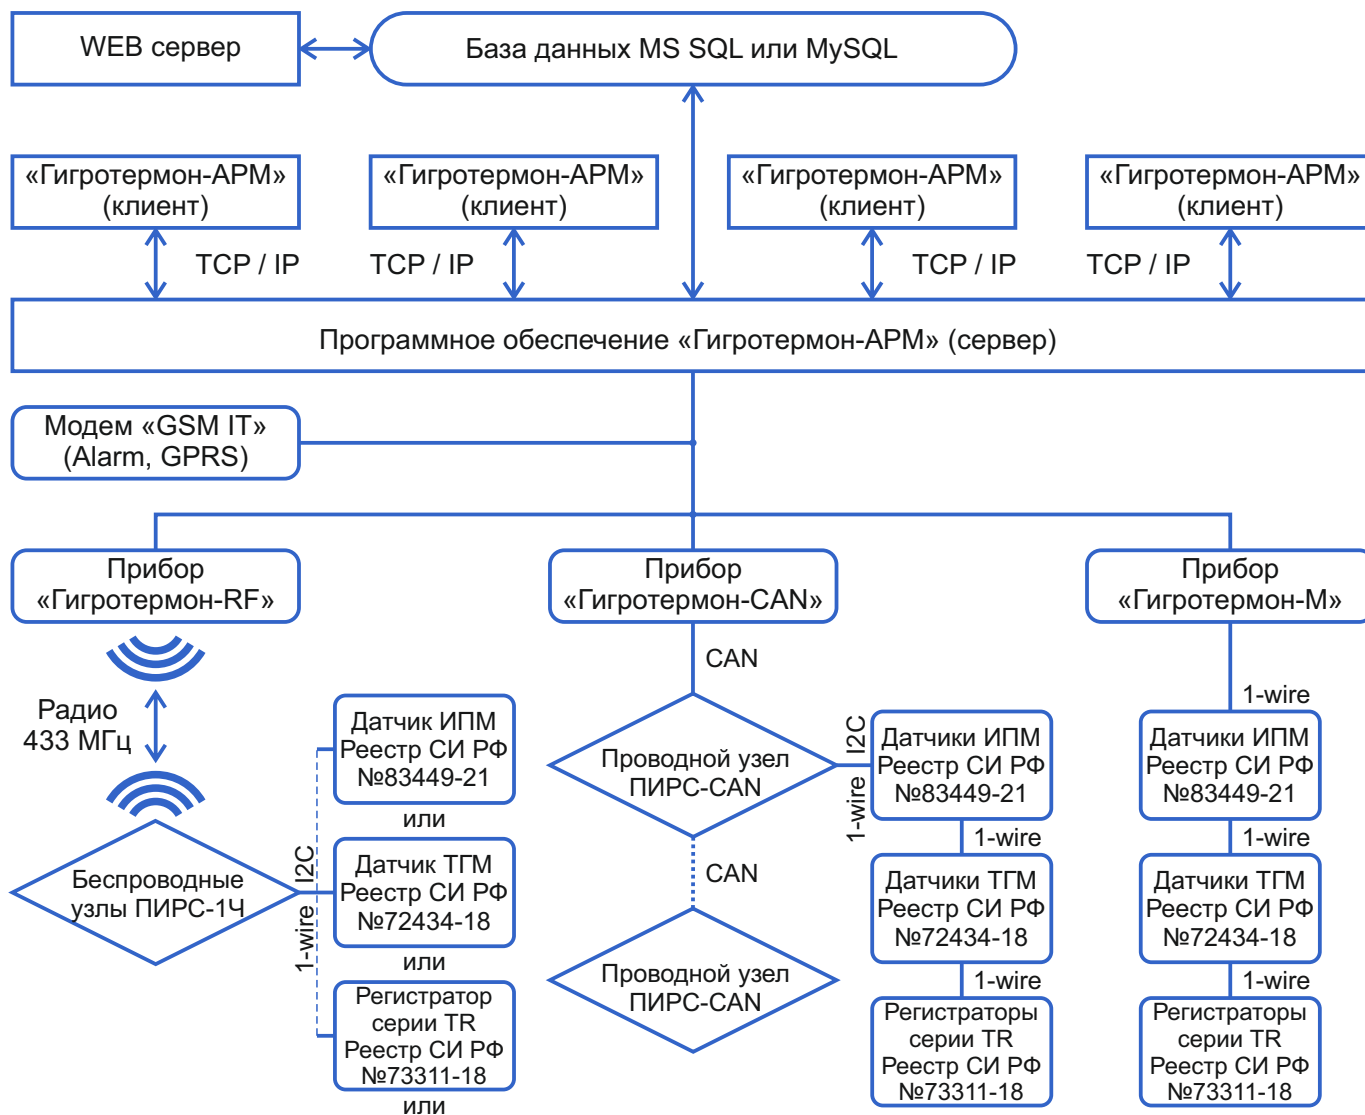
WEB сервер

База данных MS SQL или MySQL

«Гигротермон-АРМ» (клиент)

«Гигротермон-АРМ» (клиент)

«Гигротермон-АРМ» (клиент)

«Гигротермон-АРМ» (клиент)

TCP / IP

TCP / IP

TCP / IP

TCP / IP

Программное обеспечение «Гигротермон-АРМ» (сервер)

Модем «GSM IT» (Alarm, GPRS)

Прибор «Гигротермон-RF»

Прибор «Гигротермон-CAN»

Прибор «Гигротермон-М»

Радио 433 МГц

Беспроводные узлы ПИРС-1Ч

I2C

1-wire

Датчик ИПМ Реестр СИ РФ №83449-21

или

Датчик ТГМ Реестр СИ РФ №72434-18

или

Регистратор серии TR Реестр СИ РФ №73311-18

или

CAN

Проводной узел ПИРС-CAN

CAN

Проводной узел ПИРС-CAN

I2C

1-wire

Датчики ИПМ Реестр СИ РФ №83449-21

1-wire

Датчики ТГМ Реестр СИ РФ №72434-18

1-wire

Регистраторы серии TR Реестр СИ РФ №73311-18

1-wire

Датчики ИПМ Реестр СИ РФ №83449-21

1-wire

Датчики ТГМ Реестр СИ РФ №72434-18

1-wire

Регистраторы серии TR Реестр СИ РФ №73311-18